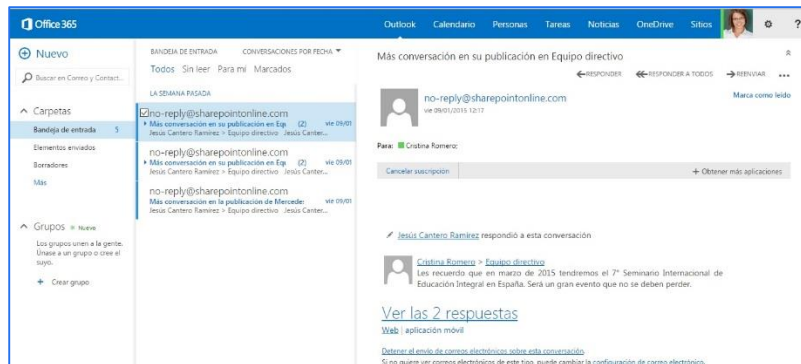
Office 365

Outlook Calendario Personas Tareas Noticias OneDrive Sitios

⊕ Nuevo

Buscar en Correo y Contact...

^ Carpetas

Bandeja de entrada 5

Elementos enviados

Borradores

Más

^ Grupos + Nuevo

Los grupos unen a la gente. Únase a un grupo o cree el suyo.

+ Crear grupo

BANDEJA DE ENTRADA CONVERSACIONES POR FECHA ▾

Todos Sin leer Para mí Marcados

LA SEMANA PASADA

no-reply@sharepointonline.com
▸ Más conversación en su publicación en Eq (2) vie 09/01
Jesús Cantero Ramírez > Equipo directivo Jesús Canter...

no-reply@sharepointonline.com
▸ Más conversación en su publicación en Eq (2) vie 09/01
Jesús Cantero Ramírez > Equipo directivo Jesús Canter...

no-reply@sharepointonline.com
Más conversación en la publicación de Mercede: vie 09/01
Jesús Cantero Ramírez > Equipo directivo Jesús Canter...

Más conversación en su publicación en Equipo directivo

RESPONDER RESPONDER A TODOS REENVIAR ...

no-reply@sharepointonline.com
vie 09/01/2015 12:17

Marca como leído

Para: Cristina Romero;

Cancelar suscripción

+ Obtener más aplicaciones

Jesús Cantero Ramírez respondió a esta conversación

Cristina Romero > Equipo directivo
Les recuerdo que en marzo de 2015 tendremos el 7° Seminario Internacional de Educación Integral en España. Será un gran evento que no se deben perder.

Ver las 2 respuestas

Web | aplicación móvil

Detener el envío de correos electrónicos sobre esta conversación.
Si no quiere ver correos electrónicos de este tipo, puede cambiar la configuración de correo electrónico.